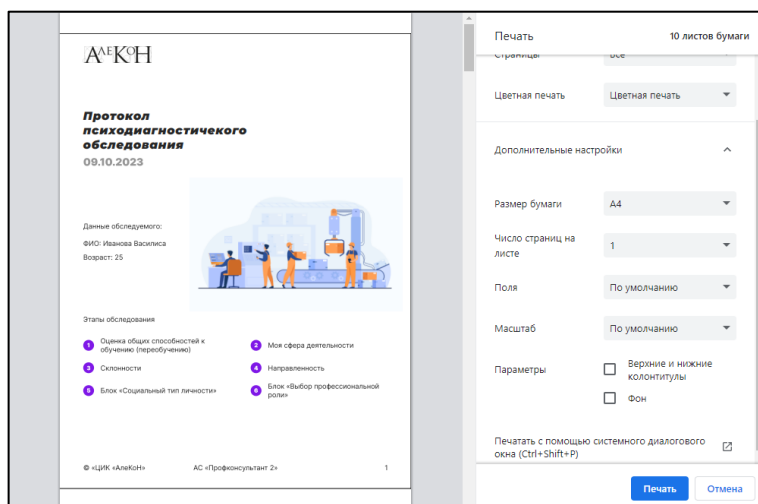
АлеКоН

Протокол психодиагностичекого обследования
09.10.2023

Данные обследуемого:
ФИО: Иванова Василиса
Возраст: 25

Этапы обследования

1 Оценка общих способностей к обучению (переобучению)
2 Моя сфера деятельности
3 Склонности
4 Направленность
5 Блок «Социальный тип личности»
6 Блок «Выбор профессиональной роли»

© «ЦИК «АлеКоН» АС «Профконсультант 2» 1

Печать 10 листов бумаги

Страницы Все

Цветная печать Цветная печать

Дополнительные настройки

Размер бумаги A4

Число страниц на листе 1

Поля По умолчанию

Масштаб По умолчанию

Параметры Верхние и нижние колонтитулы
Фон

Печатать с помощью системного диалогового окна (Ctrl+Shift+P)

Печать Отмена